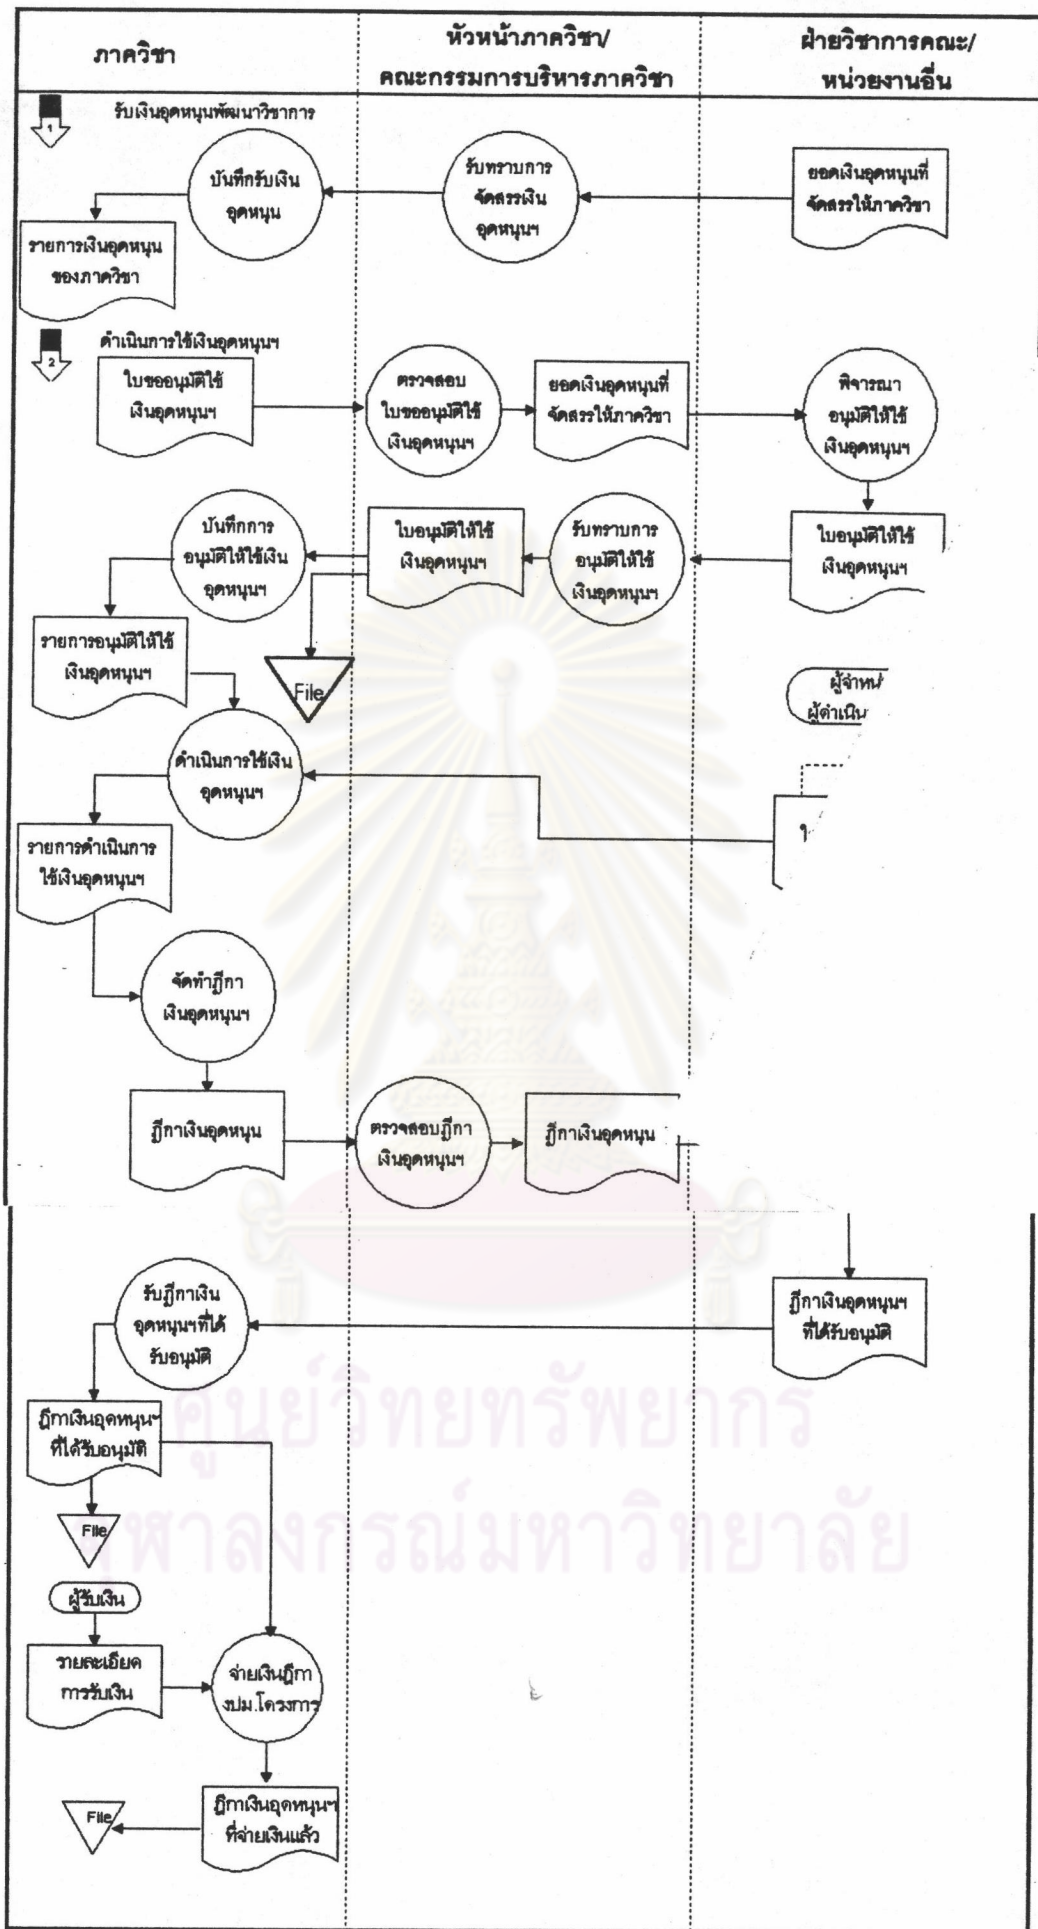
| ภาควิชา | หัวหน้าภาควิชา/ คณะกรรมการบริหารภาควิชา | ฝ่ายวิชาการคณะ/ หน่วยงานอื่น |
|---|---|---|

1 รับเงินอุดหนุนพัฒนาวิชาการ

ยอดเงินอุดหนุนที่จัดสรรให้ภาควิชา

รับทราบการจัดสรรเงินอุดหนุนฯ

บันทึกรับเงินอุดหนุน

รายการเงินอุดหนุนของภาควิชา

2 ดำเนินการใช้เงินอุดหนุนฯ

ใบขออนุมัติใช้เงินอุดหนุนฯ

ตรวจสอบใบขออนุมัติใช้เงินอุดหนุนฯ

ยอดเงินอุดหนุนที่จัดสรรให้ภาควิชา

พิจารณาอนุมัติให้ใช้เงินอุดหนุนฯ

ใบอนุมัติให้ใช้เงินอุดหนุนฯ

รับทราบการอนุมัติให้ใช้เงินอุดหนุนฯ

ใบอนุมัติให้ใช้เงินอุดหนุนฯ

บันทึกการอนุมัติให้ใช้เงินอุดหนุนฯ

File

รายการอนุมัติให้ใช้เงินอุดหนุนฯ

ผู้จำหน่ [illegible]
ผู้ดำเนิน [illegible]

ดำเนินการใช้เงินอุดหนุนฯ

ใ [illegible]

รายการดำเนินการใช้เงินอุดหนุนฯ

จัดทำฎีกาเงินอุดหนุนฯ

ฎีกาเงินอุดหนุน

ตรวจสอบฎีกาเงินอุดหนุนฯ

ฎีกาเงินอุดหนุน

ฎีกาเงินอุดหนุนฯ ที่ได้รับอนุมัติ

รับฎีกาเงินอุดหนุนฯที่ได้รับอนุมัติ

ฎีกาเงินอุดหนุนฯ ที่ได้รับอนุมัติ

File

ผู้รับเงิน

รายละเอียดการรับเงิน

จ่ายเงินฎีกา งปม.โครงการ

ฎีกาเงินอุดหนุนฯ ที่จ่ายเงินแล้ว

File

ศูนย์วิทยทรัพยากร
จุฬาลงกรณ์มหาวิทยาลัย